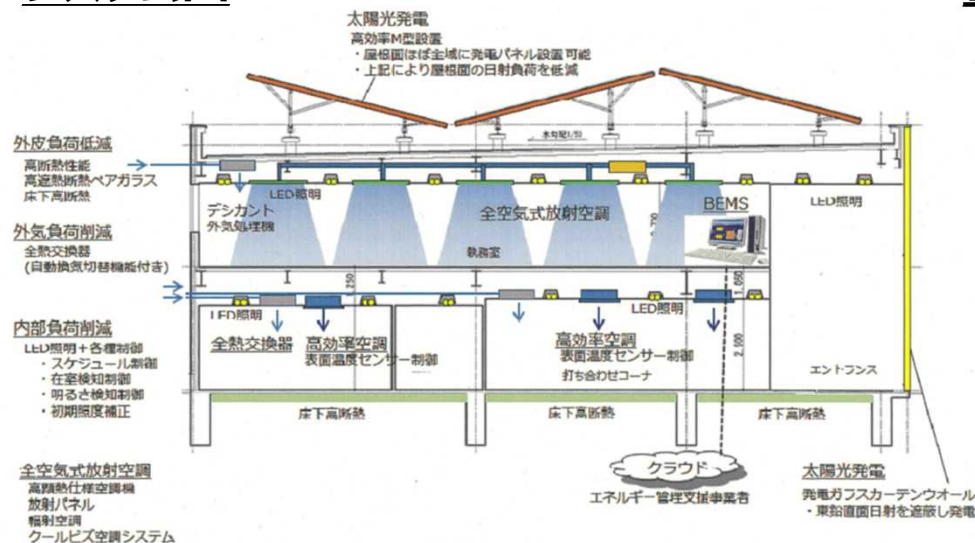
太陽光発電
高効率M型設置
・屋根面ほぼ全域に発電パネル設置可能
・上記により屋根面の日射負荷を低減

外皮負荷低減
高断熱性能
高遮熱断熱ペアガラス
床下高断熱

外気負荷削減
全熱交換器
(自動換気切替機能付き)

内部負荷削減
LED照明＋各種制御
・スケジュール制御
・在室検知制御
・明るさ検知制御
・初期照度補正

全空気式放射空調
高顕熱仕様空調機
放射パネル
輻射空調
クールビズ空調システム

木構架1/10

LED照明
デシカント
外気処理機
全空気式放射空調
執務室
BEMS
LED照明

LED照明
全熱交換器
高効率空調
表面温度センサー制御
LED照明
高効率空調
表面温度センサー制御
打ち合わせコーナ
エントランス

床下高断熱
床下高断熱
床下高断熱

クラウド
エネルギー管理支援事業者

太陽光発電
発電ガラスカーテンウオール
・東鉛直面日射を遮蔽し発電